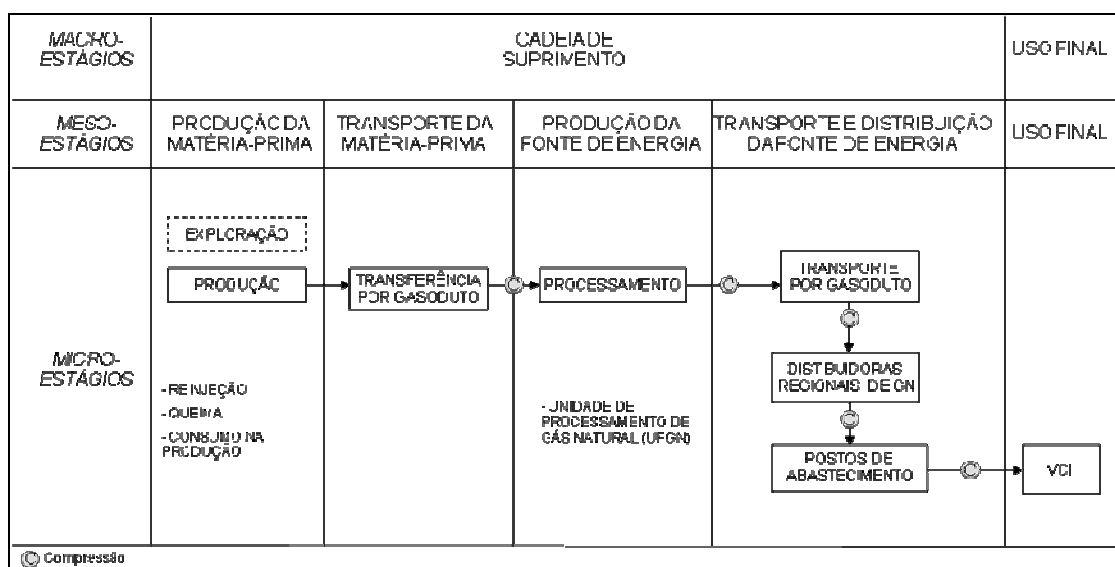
| MACRO-ESTÁGIOS | CADEIA DE SUPRIMENTO | | | | USO FINAL |
|---|---|---|---|---|---|
| MESO-ESTÁGIOS | PRODUÇÃO DA MATÉRIA-PRIMA | TRANSPORTE DA MATÉRIA-PRIMA | PRODUÇÃO DA FONTE DE ENERGIA | TRANSPORTE E DISTRIBUIÇÃO DA FONTE DE ENERGIA | USO FINAL |
| MICRO-ESTÁGIOS | EXPLORAÇÃO<br>PRODUÇÃO<br>- REINJEÇÃO<br>- QUEIMA<br>- CONSUMO NA PRODUÇÃO | TRANSFERÊNCIA POR GASODUTO | PROCESSAMENTO<br>- UNIDADE DE PROCESSAMENTO DE GÁS NATURAL (UPGN) | TRANSPORTE POR GASODUTO<br>DISTRIBUIDORAS REGIONAIS DE GN<br>POSTOS DE ABASTECIMENTO | VCI |

Compressão